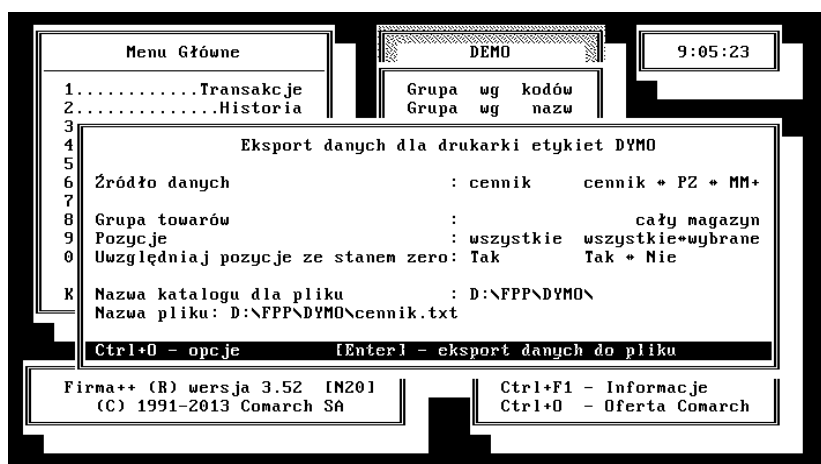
Menu Główne

DEMO

9:05:23

1............Transakcje
2............Historia
3
4
5
6
7
8
9
0
K

Grupa wg kodów
Grupa wg nazw

Eksport danych dla drukarki etykiet DYMO

Źródło danych : cennik cennik * PZ * MM*

Grupa towarów : cały magazyn
Pozycje : wszystkie wszystkie*wybrane
Uwzględniaj pozycje ze stanem zero: Tak Tak * Nie

Nazwa katalogu dla pliku : D:\FPP\DYMO\
Nazwa pliku: D:\FPP\DYMO\cennik.txt

Ctrl+O - opcje [Enter] - eksport danych do pliku

Firma++ (R) wersja 3.52 [N20]
(C) 1991-2013 Comarch SA

Ctrl+F1 - Informacje
Ctrl+O - Oferta Comarch